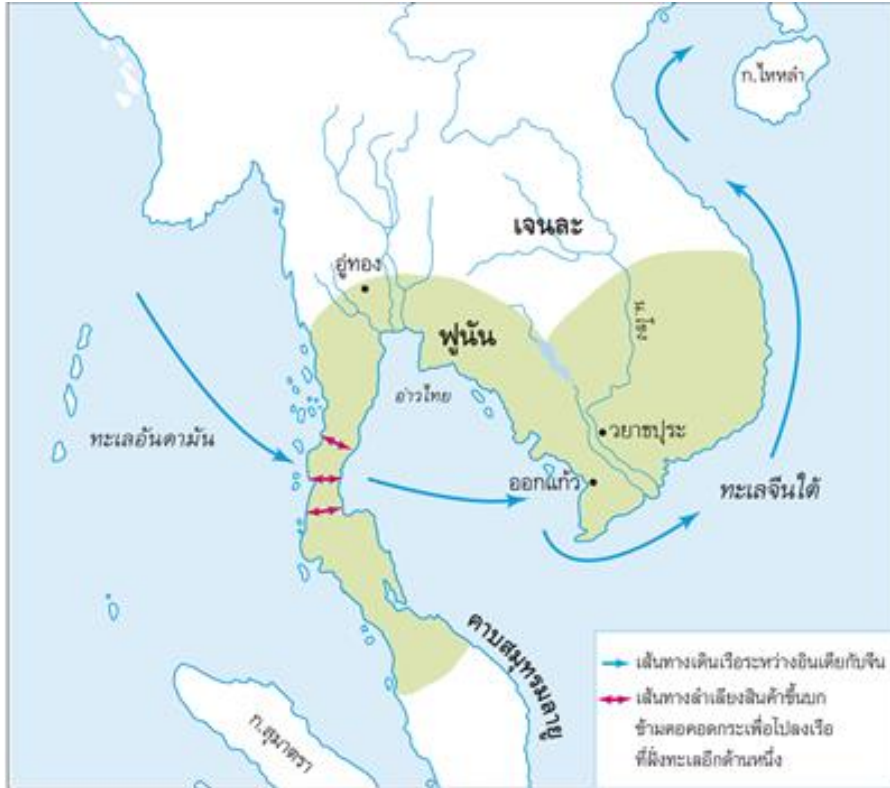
ก.ไหหลำ

เจนละ

อู่ทอง

ฟูนัน

ม.โขง

อ่าวไทย

ทะเลอันดามัน

วยาธปุระ

ออกแก้ว

ทะเลจีนใต้

คาบสมุทรมลายู

ก.สุมาตรา

เส้นทางเดินเรือระหว่างอินเดียกับจีน

เส้นทางลำเลียงสินค้าขึ้นบก ข้ามคอคอดกระเพื่อไปลงเรือที่ฝั่งทะเลอีกด้านหนึ่ง